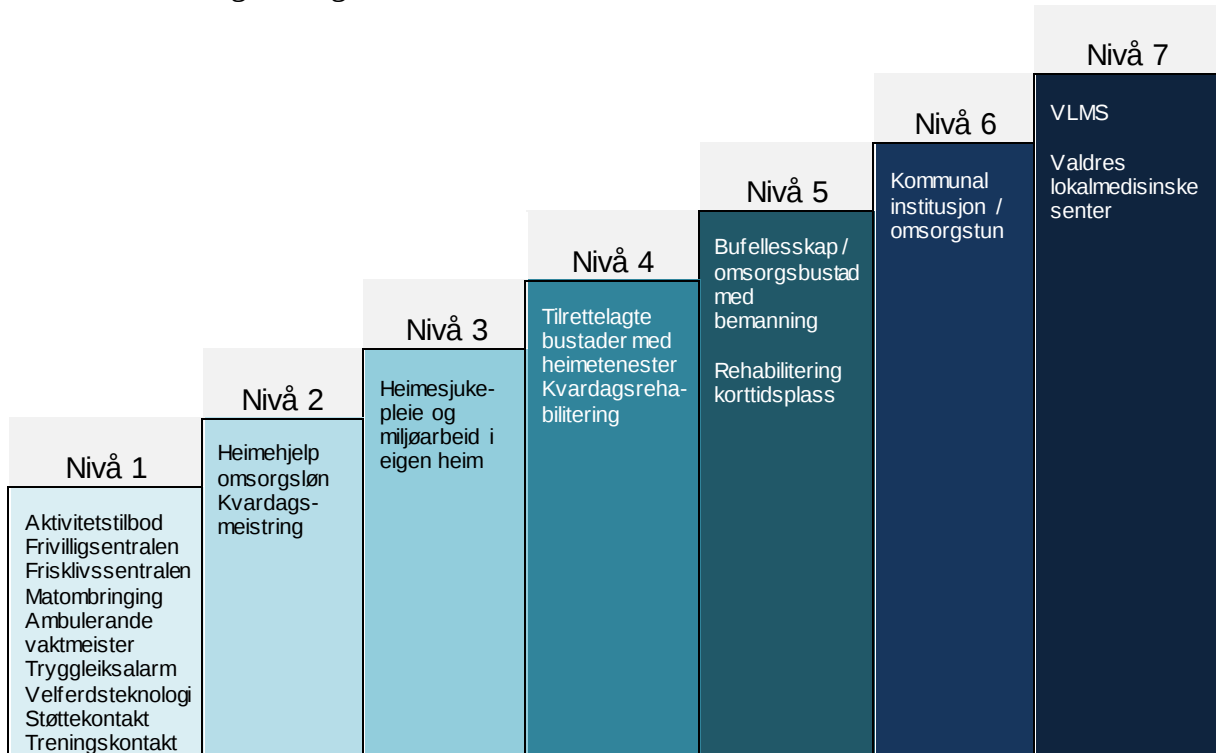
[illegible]

Nivå 7

VLMS

Valdres lokalmedisinske senter

Nivå 6

Kommunal institusjon / omsorgstun

Nivå 5

Bufellesskap / omsorgsbustad med bemanning

Rehabilitering korttidsplass

Nivå 4

Tilrettelagte bustader med heimetenester Kvardagsrehabilitering

Nivå 3

Heimesjukepleie og miljøarbeid i eigen heim

Nivå 2

Heimehjelp omsorgsløn Kvardagsmeistring

Nivå 1

Aktivitetstilbod
Frivilligsentralen
Frisklivssentralen
Matombringing
Ambulerande vaktmeister
Tryggleiksalarm
Velferdsteknologi
Støttekontakt
Treningskontakt